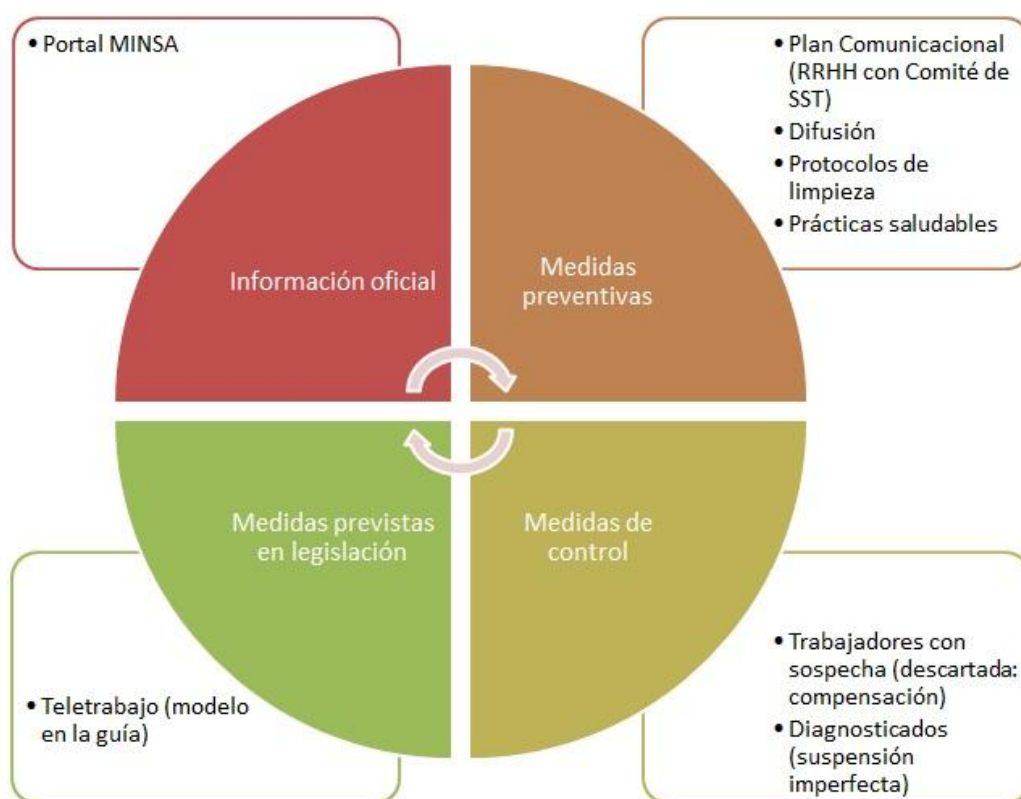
• Portal MINSA

Información oficial

• Plan Comunicacional (RRHH con Comité de SST)
• Difusión
• Protocolos de limpieza
• Prácticas saludables

Medidas preventivas

Medidas previstas en legislación

• Teletrabajo (modelo en la guía)

Medidas de control

• Trabajadores con sospecha (descartada: compensación)
• Diagnosticados (suspensión imperfecta)